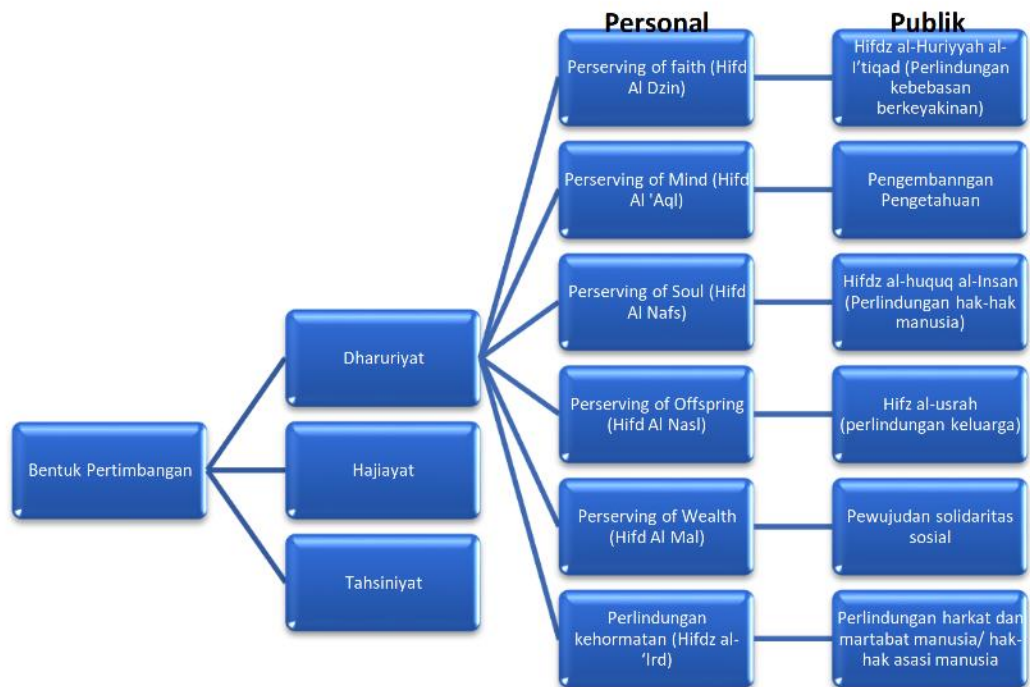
Personal

Publik

Bentuk Pertimbangan

Dharuriyat

Hajiayat

Tahsiniyat

Perserving of faith (Hifd Al Dzin)

Hifdz al-Huriyyah al-I'tiqad (Perlindungan kebebasan berkeyakinan)

Perserving of Mind (Hifd Al 'Aql)

Pengembanngan Pengetahuan

Perserving of Soul (Hifd Al Nafs)

Hifdz al-huquq al-Insan (Perlindungan hak-hak manusia)

Perserving of Offspring (Hifd Al Nasl)

Hifz al-usrah (perlindungan keluarga)

Perserving of Wealth (Hifd Al Mal)

Pewujudan solidaritas sosial

Perlindungan kehormatan (Hifdz al-'Ird)

Perlindungan harkat dan martabat manusia/ hak-hak asasi manusia